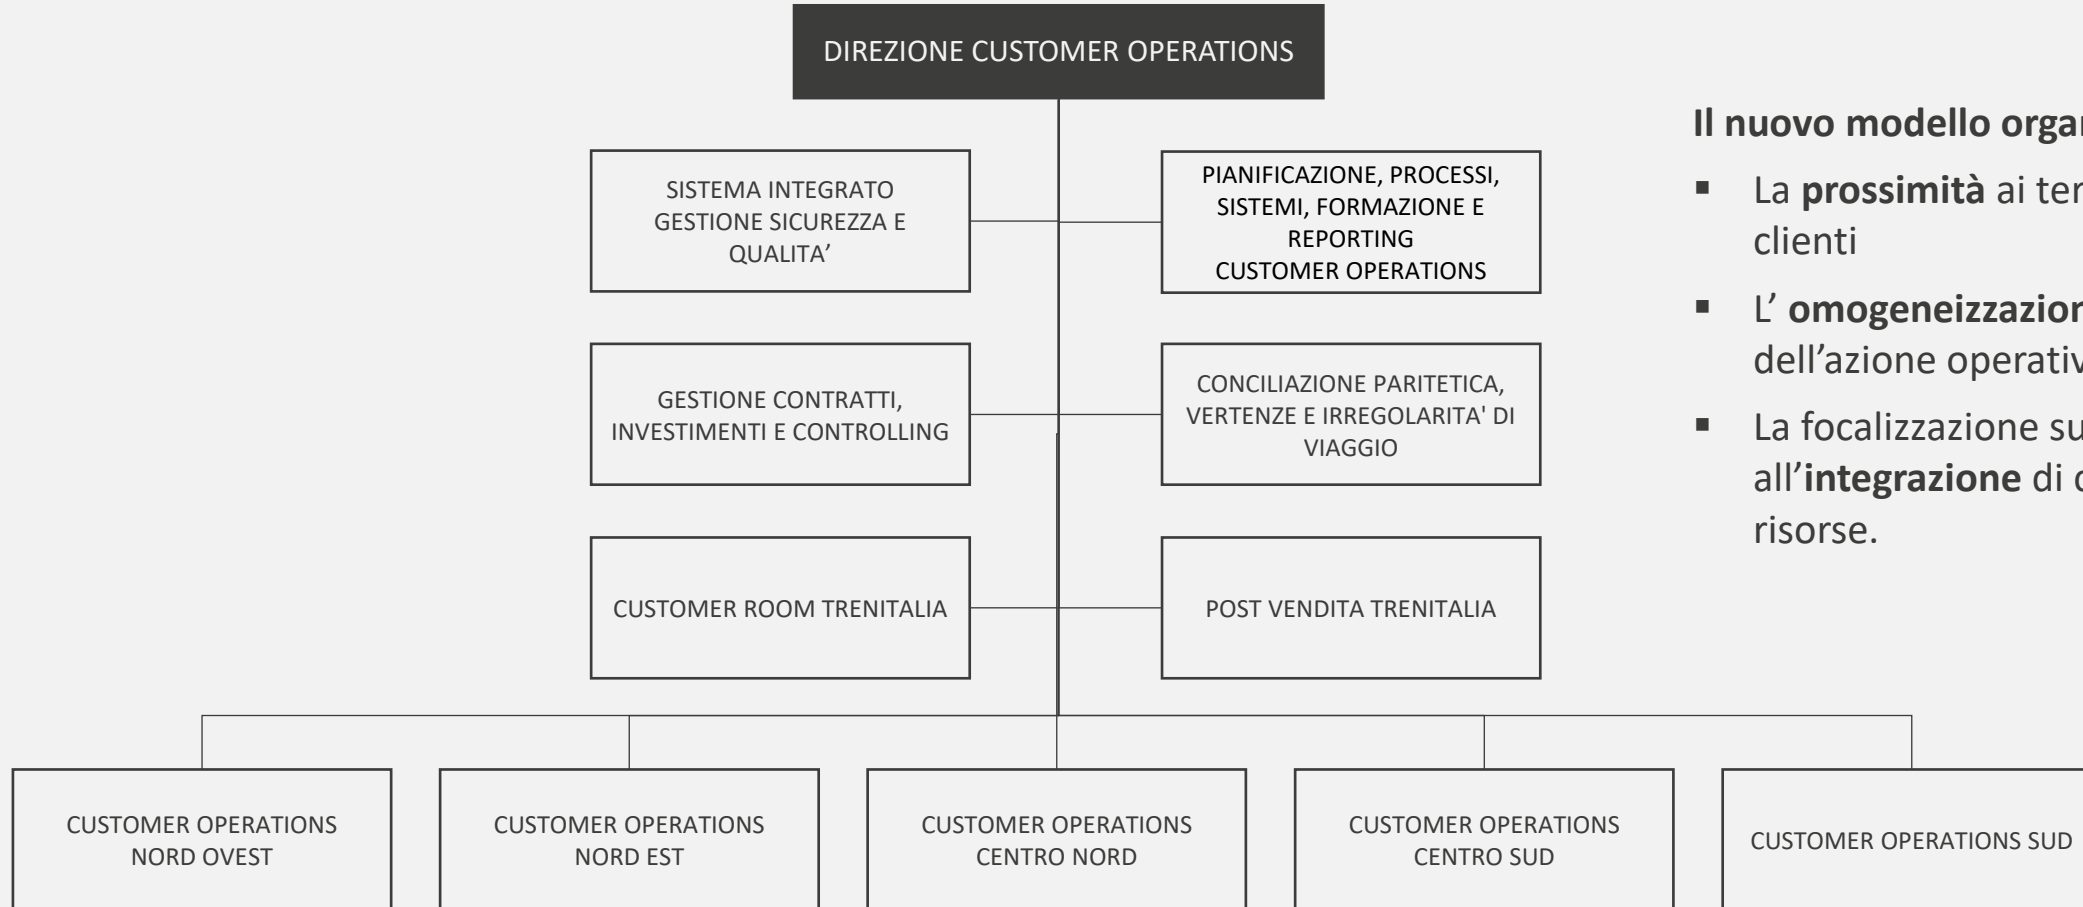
DIREZIONE CUSTOMER OPERATIONS

SISTEMA INTEGRATO GESTIONE SICUREZZA E QUALITA’

PIANIFICAZIONE, PROCESSI, SISTEMI, FORMAZIONE E REPORTING CUSTOMER OPERATIONS

GESTIONE CONTRATTI, INVESTIMENTI E CONTROLLING

CONCILIAZIONE PARITETICA, VERTENZE E IRREGOLARITA' DI VIAGGIO

CUSTOMER ROOM TRENITALIA

POST VENDITA TRENITALIA

CUSTOMER OPERATIONS NORD OVEST

CUSTOMER OPERATIONS NORD EST

CUSTOMER OPERATIONS CENTRO NORD

CUSTOMER OPERATIONS CENTRO SUD

CUSTOMER OPERATIONS SUD

**Il nuovo modello orga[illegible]**

- La **prossimità** ai ter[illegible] clienti
- L’ **omogeneizzazion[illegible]** dell’azione operativ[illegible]
- La focalizzazione su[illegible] all’**integrazione** di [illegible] risorse.